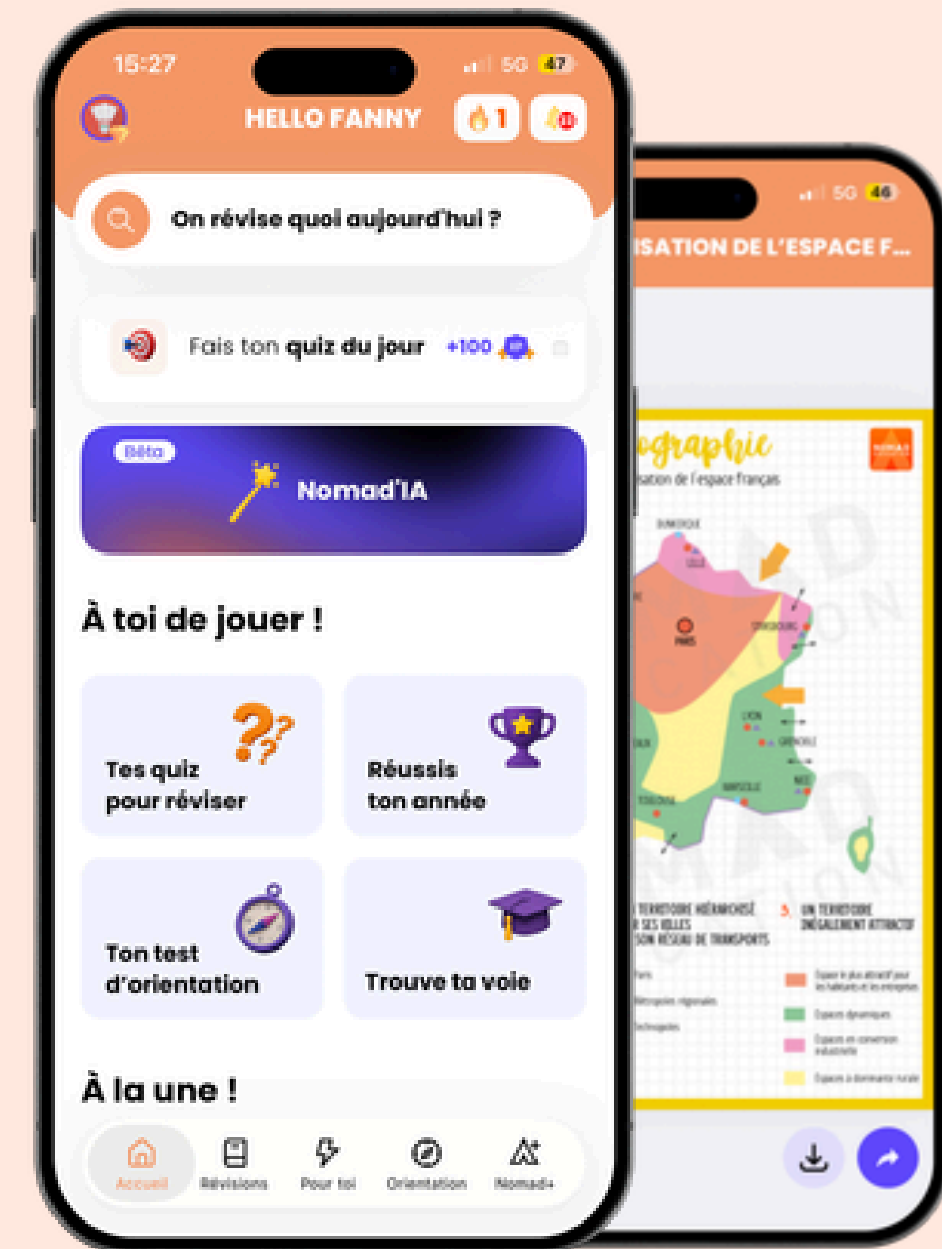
15:27
5G 47
HELLO FANNY
1
On révise quoi aujourd'hui ?
Fais ton quiz du jour +100
Bêta
Nomad'IA
À toi de jouer !
Tes quiz pour réviser
Réussis ton année
Ton test d'orientation
Trouve ta voie
À la une !
Accueil Révisions Pour toi Orientation Nomad+

5G 46
ISATION DE L'ESPACE F...
ographie
sation de l'espace français
DUNKERQUE
LILLE
PARIS
STRASBOURG
LYON
GRENOBLE
MARSEILLE
NICE
TOULOUSE
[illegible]
TERRITOIRE HIÉRARCHISÉ SES VILLES SON RÉSEAU DE TRANSPORTS
3. UN TERRITOIRE INÉGALEMENT ATTRACTIF
Paris
Métropoles régionales
technopoles
Espace le plus attractif pour les habitants et les entreprises
Espaces dynamiques
Espaces en conversion industrielle
Espaces à dominante rurale
NOMAD EDUCATION